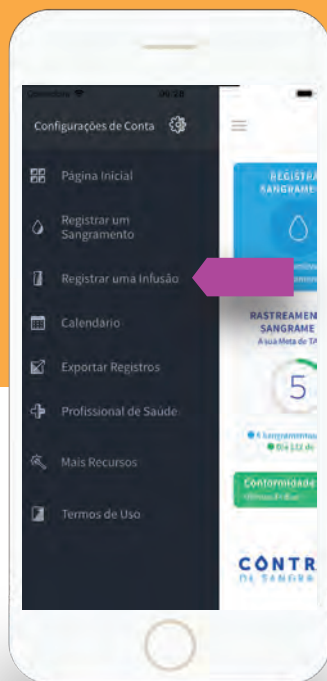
Configurações de Conta

Página Inicial

Registrar um Sangramento

Registrar uma Infusão

Calendário

Exportar Registros

Profissional de Saúde

Mais Recursos

Termos de Uso

REGISTRA SANGRAME

RASTREAMEN SANGRAME
A sua Meta de TA

5

Conformidade

CONTR
DE SANGRA